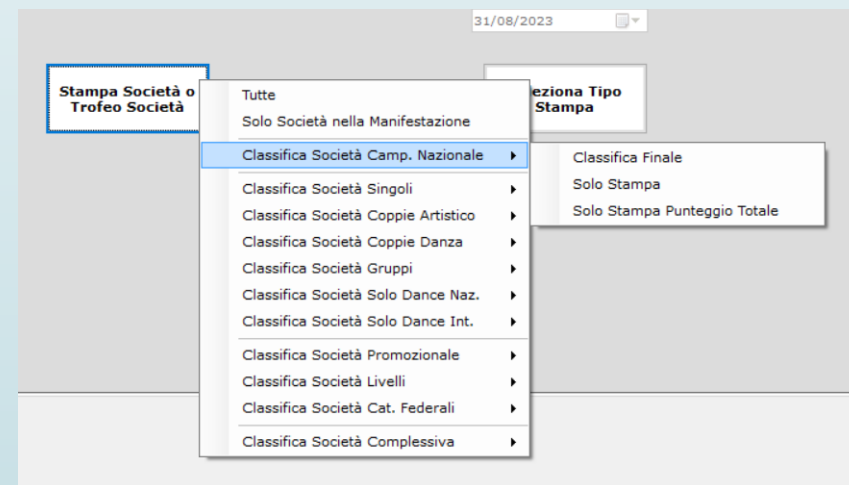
31/08/2023

Stampa Società o Trofeo Società

Tutte
Solo Società nella Manifestazione
Classifica Società Camp. Nazionale
Classifica Società Singoli
Classifica Società Coppie Artistico
Classifica Società Coppie Danza
Classifica Società Gruppi
Classifica Società Solo Dance Naz.
Classifica Società Solo Dance Int.
Classifica Società Promozionale
Classifica Società Livelli
Classifica Società Cat. Federali
Classifica Società Complessiva

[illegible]ziona Tipo Stampa

Classifica Finale
Solo Stampa
Solo Stampa Punteggio Totale